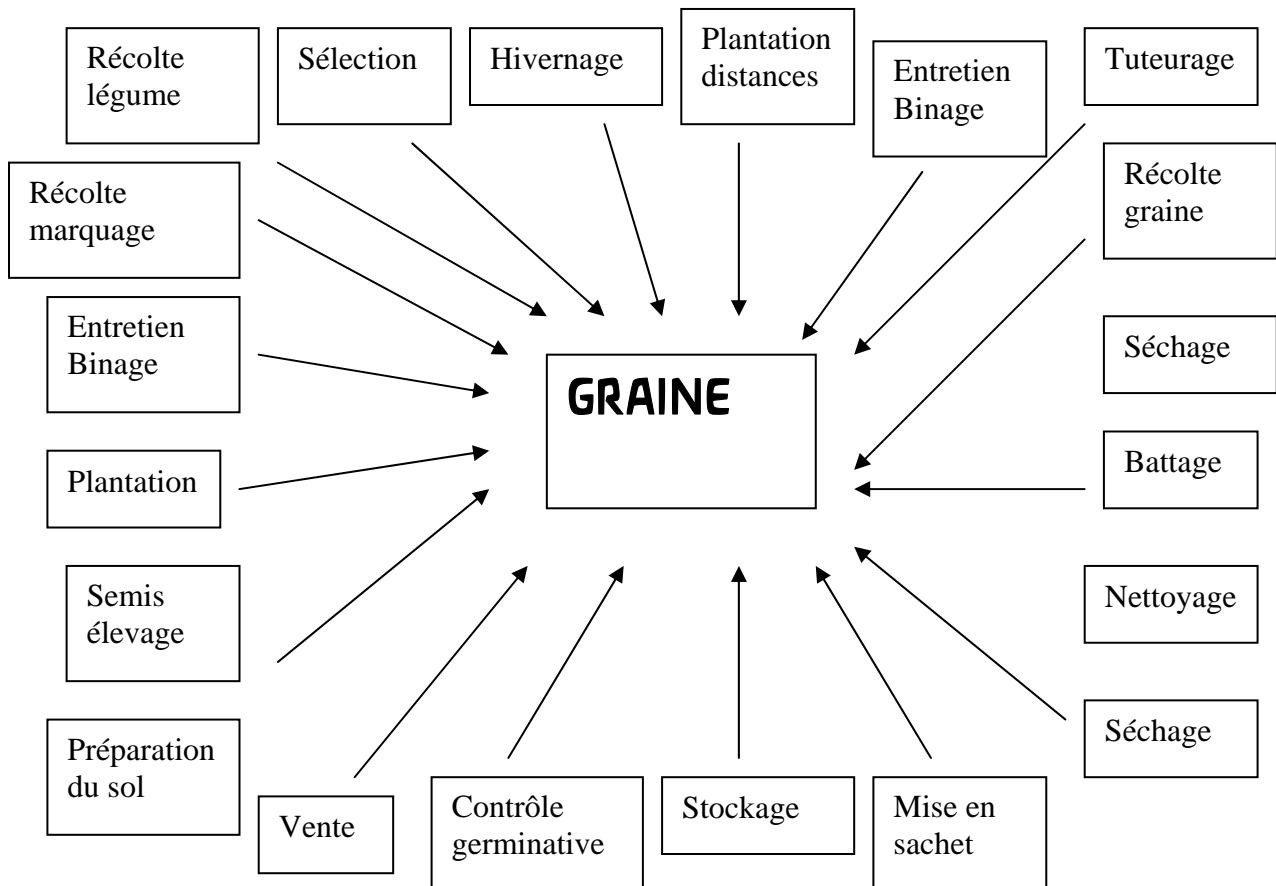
Récolte légume

Sélection

Hivernage

Plantation distances

Entretien Binage

Tuteurage

Récolte marquage

Récolte graine

Entretien Binage

Séchage

GRAINE

Plantation

Battage

Semis élevage

Nettoyage

Préparation du sol

Séchage

Vente

Contrôle germinative

Stockage

Mise en sachet